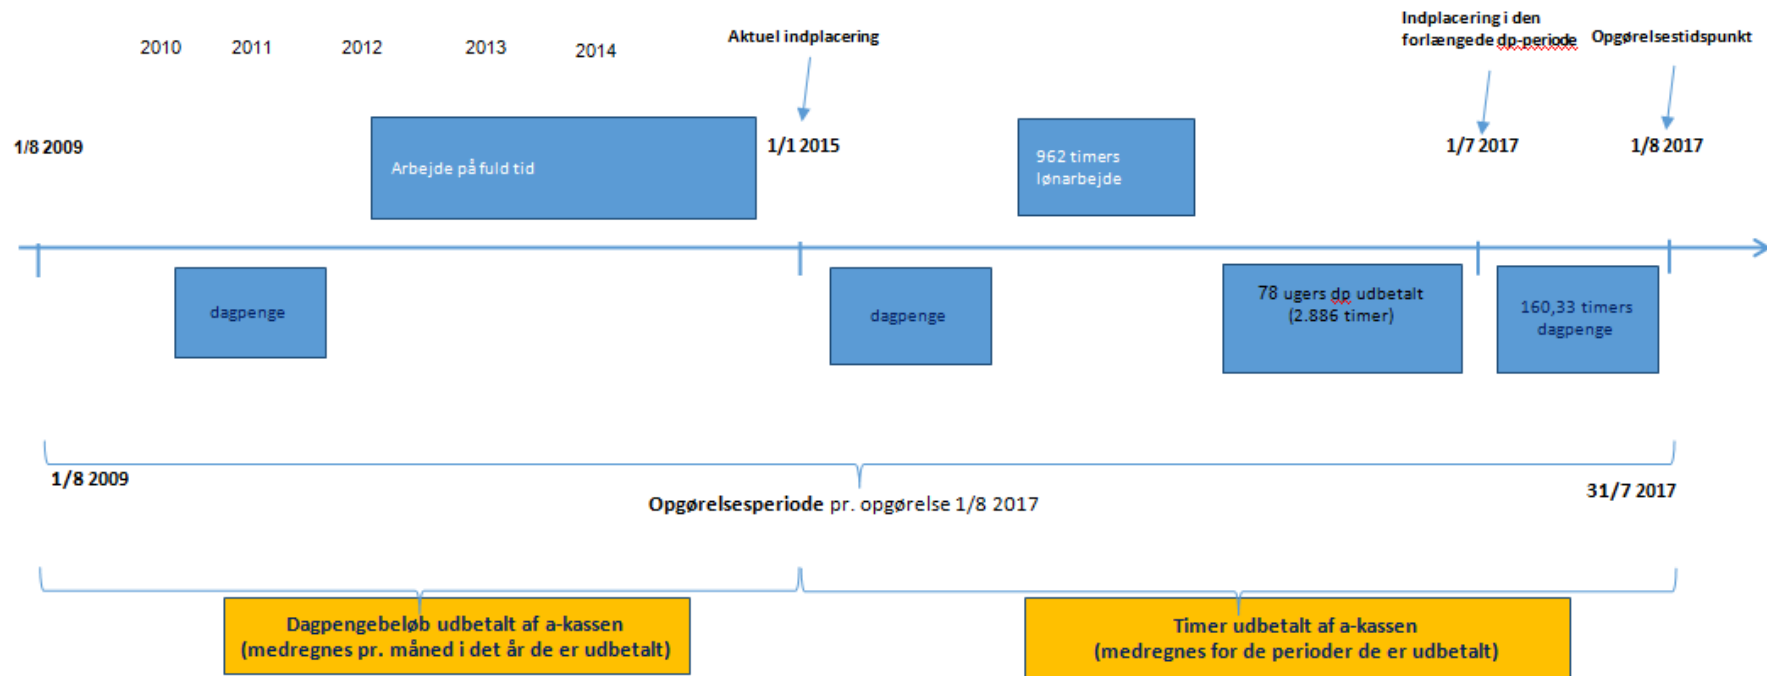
2010 2011 2012 2013 2014

Aktuel indplacering

Indplacering i den forlængede dp-periode

Opgørelsestidspunkt

1/8 2009

Arbejde på fuld tid

1/1 2015

962 timers lønarbejde

1/7 2017

1/8 2017

dagpenge

dagpenge

78 ugers dp udbetalt (2.886 timer)

160,33 timers dagpenge

1/8 2009

Opgørelsesperiode pr. opgørelse 1/8 2017

31/7 2017

Dagpengebeløb udbetalt af a-kassen (medregnes pr. måned i det år de er udbetalt)

Timer udbetalt af a-kassen (medregnes for de perioder de er udbetalt)